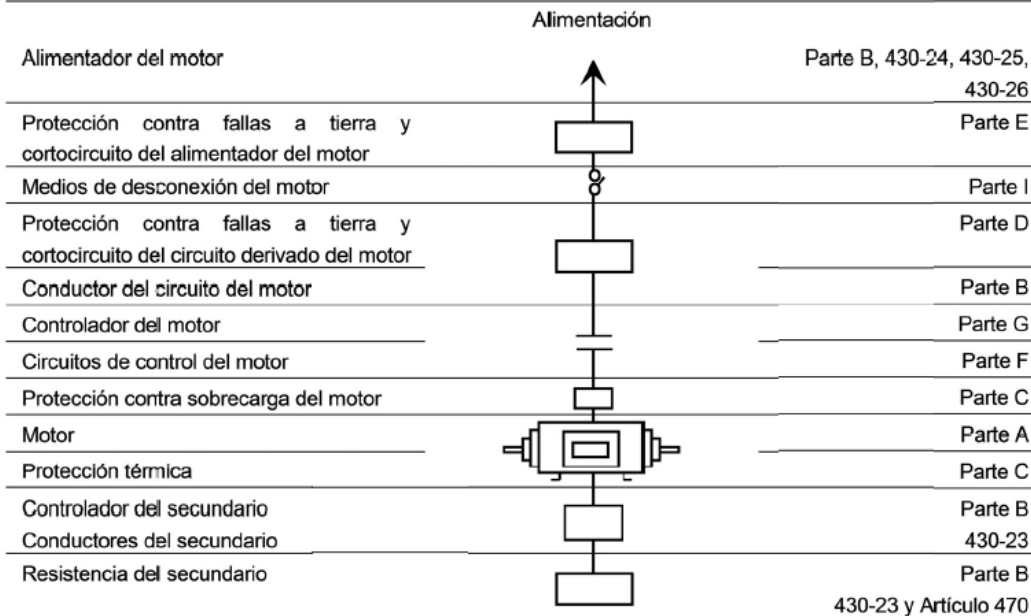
Alimentación

Alimentador del motor — Parte B, 430-24, 430-25, 430-26

Protección contra fallas a tierra y cortocircuito del alimentador del motor — Parte E

Medios de desconexión del motor — Parte I

Protección contra fallas a tierra y cortocircuito del circuito derivado del motor — Parte D

Conductor del circuito del motor — Parte B

Controlador del motor — Parte G

Circuitos de control del motor — Parte F

Protección contra sobrecarga del motor — Parte C

Motor — Parte A

Protección térmica — Parte C

Controlador del secundario — Parte B

Conductores del secundario — 430-23

Resistencia del secundario — Parte B 430-23 y Artículo 470